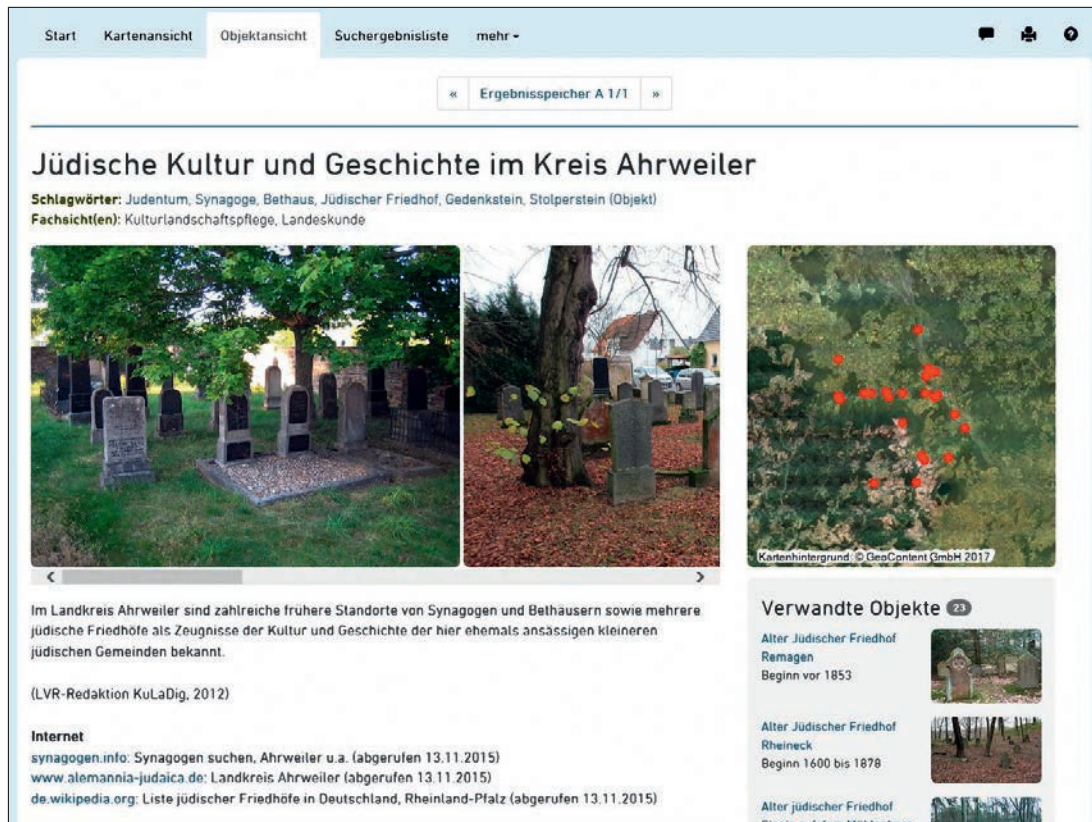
Start Kartenansicht Objektansicht Suchergebnisliste mehr

« Ergebnisspeicher A 1/1 »

Jüdische Kultur und Geschichte im Kreis Ahrweiler

Schlagwörter: Judentum, Synagoge, Bethaus, Jüdischer Friedhof, Gedenkstein, Stolperstein (Objekt)
Fachsicht(en): Kulturlandschaftspflege, Landeskunde

Kartenhintergrund: © GeoContent GmbH 2017

Im Landkreis Ahrweiler sind zahlreiche frühere Standorte von Synagogen und Bethäusern sowie mehrere jüdische Friedhöfe als Zeugnisse der Kultur und Geschichte der hier ehemals ansässigen kleineren jüdischen Gemeinden bekannt.

(LVR-Redaktion KuLaDig, 2012)

Internet
synagogen.info: Synagogen suchen, Ahrweiler u.a. (abgerufen 13.11.2015)
www.alemannia-judaica.de: Landkreis Ahrweiler (abgerufen 13.11.2015)
de.wikipedia.org: Liste jüdischer Friedhöfe in Deutschland, Rheinland-Pfalz (abgerufen 13.11.2015)

Verwandte Objekte 23

Alter Jüdischer Friedhof Remagen
Beginn vor 1853

Alter Jüdischer Friedhof Rheineck
Beginn 1600 bis 1878

Alter jüdischer Friedhof
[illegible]